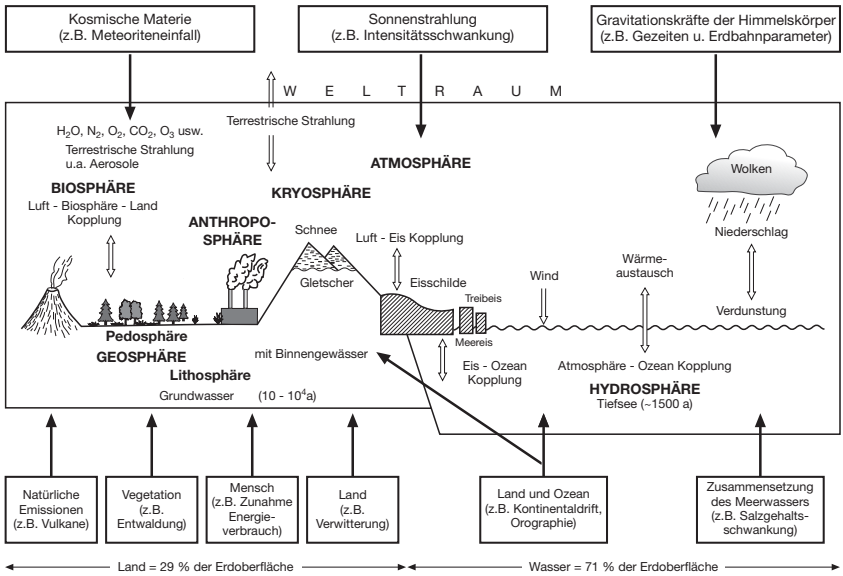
Kosmische Materie (z.B. Meteoriteneinfall)

Sonnenstrahlung (z.B. Intensitätsschwankung)

Gravitationskräfte der Himmelskörper (z.B. Gezeiten u. Erdbahnparameter)

W E L T R A U M

$H_2O$, $N_2$, $O_2$, $CO_2$, $O_3$ usw.
Terrestrische Strahlung u.a. Aerosole

Terrestrische Strahlung

ATMOSPHÄRE

KRYOSPHÄRE

BIOSPHÄRE
Luft - Biosphäre - Land Kopplung

ANTHROPO-SPHÄRE

Schnee

Gletscher

Luft - Eis Kopplung

Eisschilde

Treibeis

Meereis

Wolken

Niederschlag

Wärmeaustausch

Wind

Verdunstung

Pedosphäre

GEOSPHÄRE

mit Binnengewässer

Lithosphäre

Grundwasser ($10 - 10^4$a)

Eis - Ozean Kopplung

Atmosphäre - Ozean Kopplung

HYDROSPHÄRE
Tiefsee (~1500 a)

Natürliche Emissionen (z.B. Vulkane)

Vegetation (z.B. Entwaldung)

Mensch (z.B. Zunahme Energieverbrauch)

Land (z.B. Verwitterung)

Land und Ozean (z.B. Kontinentaldrift, Orographie)

Zusammensetzung des Meerwassers (z.B. Salzgehaltsschwankung)

Land = 29 % der Erdoberfläche

Wasser = 71 % der Erdoberfläche